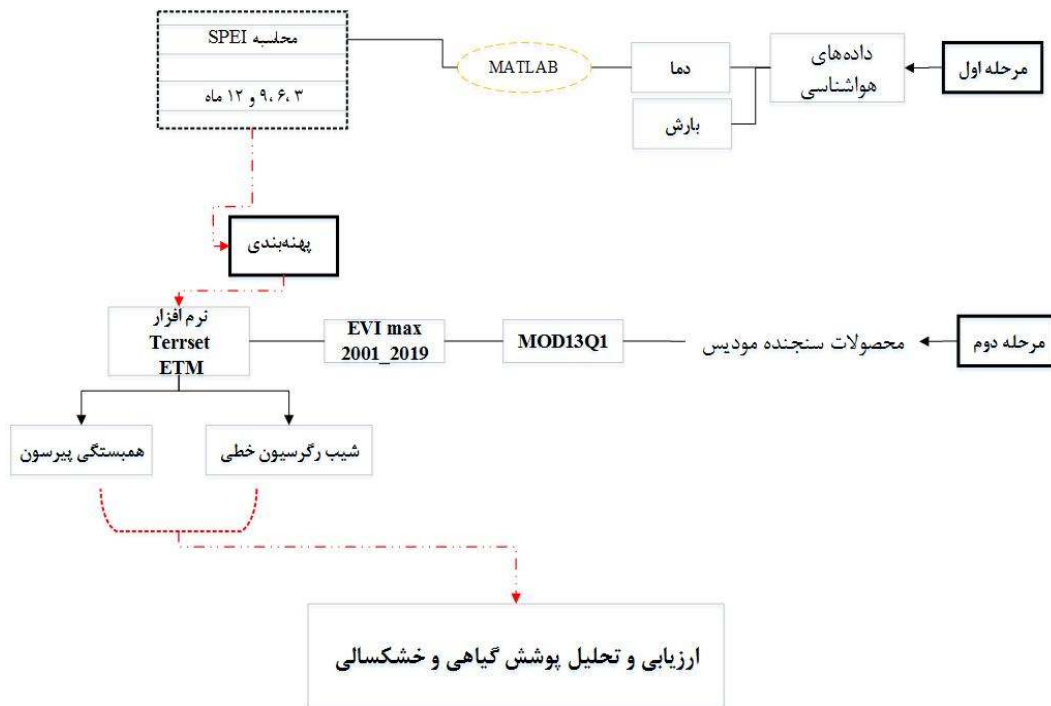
مرحله اول

داده‌های هواشناسی

دما

بارش

MATLAB

محاسبه SPEI

۳، ۶، ۹ و ۱۲ ماه

پهنه‌بندی

مرحله دوم

محصولات سنجنده مودیس

MOD13Q1

EVI max 2001_2019

نرم افزار Terrset ETM

شیب رگرسیون خطی

همبستگی پیرسون

ارزیابی و تحلیل پوشش گیاهی و خشکسالی